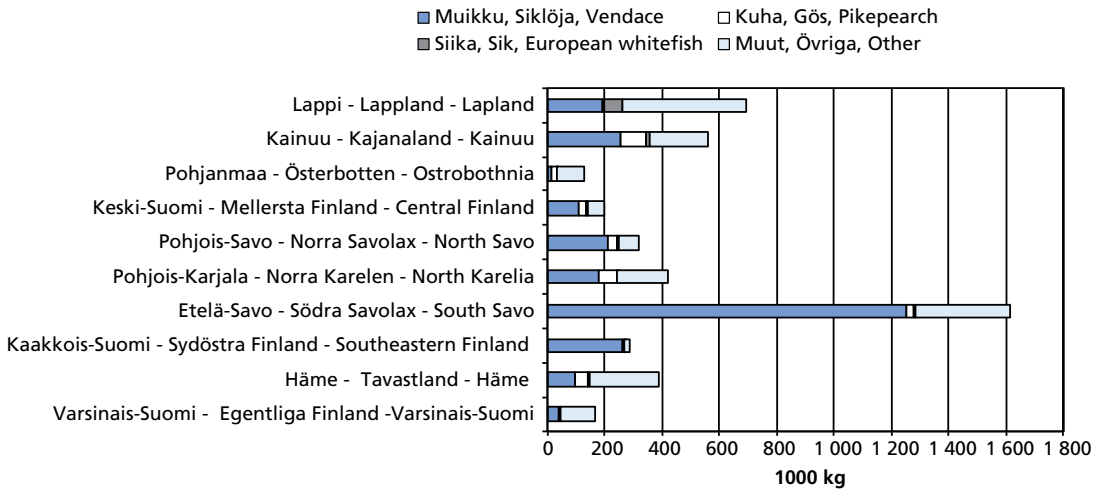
Muikku, Siklöja, Vendace
Kuha, Gös, Pikepearch
Siika, Sik, European whitefish
Muut, Övriga, Other

Lappi - Lappland - Lapland
Kainuu - Kajanaland - Kainuu
Pohjanmaa - Österbotten - Ostrobothnia
Keski-Suomi - Mellersta Finland - Central Finland
Pohjois-Savo - Norra Savolax - North Savo
Pohjois-Karjala - Norra Karelen - North Karelia
Etelä-Savo - Södra Savolax - South Savo
Kaakkois-Suomi - Sydöstra Finland - Southeastern Finland
Häme - Tavastland - Häme
Varsinais-Suomi - Egentliga Finland -Varsinais-Suomi

0 200 400 600 800 1 000 1 200 1 400 1 600 1 800
1000 kg